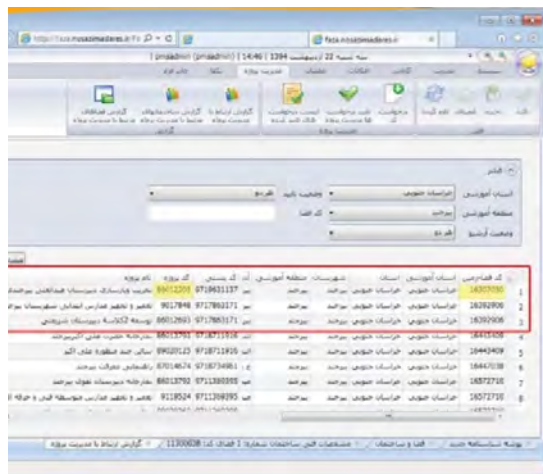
http://fava.nosazimadares.ir/Fa

fava.nosazimadares.ir

| pmaadmin (pmaadmin) | 14:46 | 1394 سه شنبه 22 اردیبهشت

مدیریت پروژه

فیلتر

استان آموزشی | خراسان جنوبی

منطقه آموزشی | بیرجند

وضعیت ارشیو | هر دو

وضعیت تایید | هر دو

کد فضا

| کد قراردادی | استان آموزشی | استان | شهرستان | منطقه آموزشی | کد پستی | کد پروژه | نام پروژه |
|---|---|---|---|---|---|---|---|
| 16307050 | خراسان جنوبی | خراسان جنوبی | بیرجند | بیرجند | 9718631137 | 86012209 | تخریب وبازسازی دبیرستان |
| 16282906 | خراسان جنوبی | خراسان جنوبی | بیرجند | بیرجند | 9717863171 | 9017848 | تعمیر و تجهیز مدارس |
| 16392906 | خراسان جنوبی | خراسان جنوبی | بیرجند | بیرجند | 9717863171 | 86012693 | توسعه کلاسه دبیرستان |
| 16445406 | خراسان جنوبی | خراسان جنوبی | بیرجند | بیرجند | 9718711516 | 86013781 | |
| 16443409 | خراسان جنوبی | خراسان جنوبی | بیرجند | بیرجند | 9718711916 | 89020123 | |
| 16447038 | خراسان جنوبی | خراسان جنوبی | بیرجند | بیرجند | 9718734861 | 87014674 | |
| 16572710 | خراسان جنوبی | خراسان جنوبی | بیرجند | بیرجند | 9711388355 | 86013792 | |
| 16572710 | خراسان جنوبی | خراسان جنوبی | بیرجند | بیرجند | 9711368395 | 9118524 | |

پوشه شناسنامه جدید | فضا و ساختمان | مشخصات فنی ساختمان شماره: 1 فضای کد: 11300028 | گزارش ارتباط با مدیریت پروژه